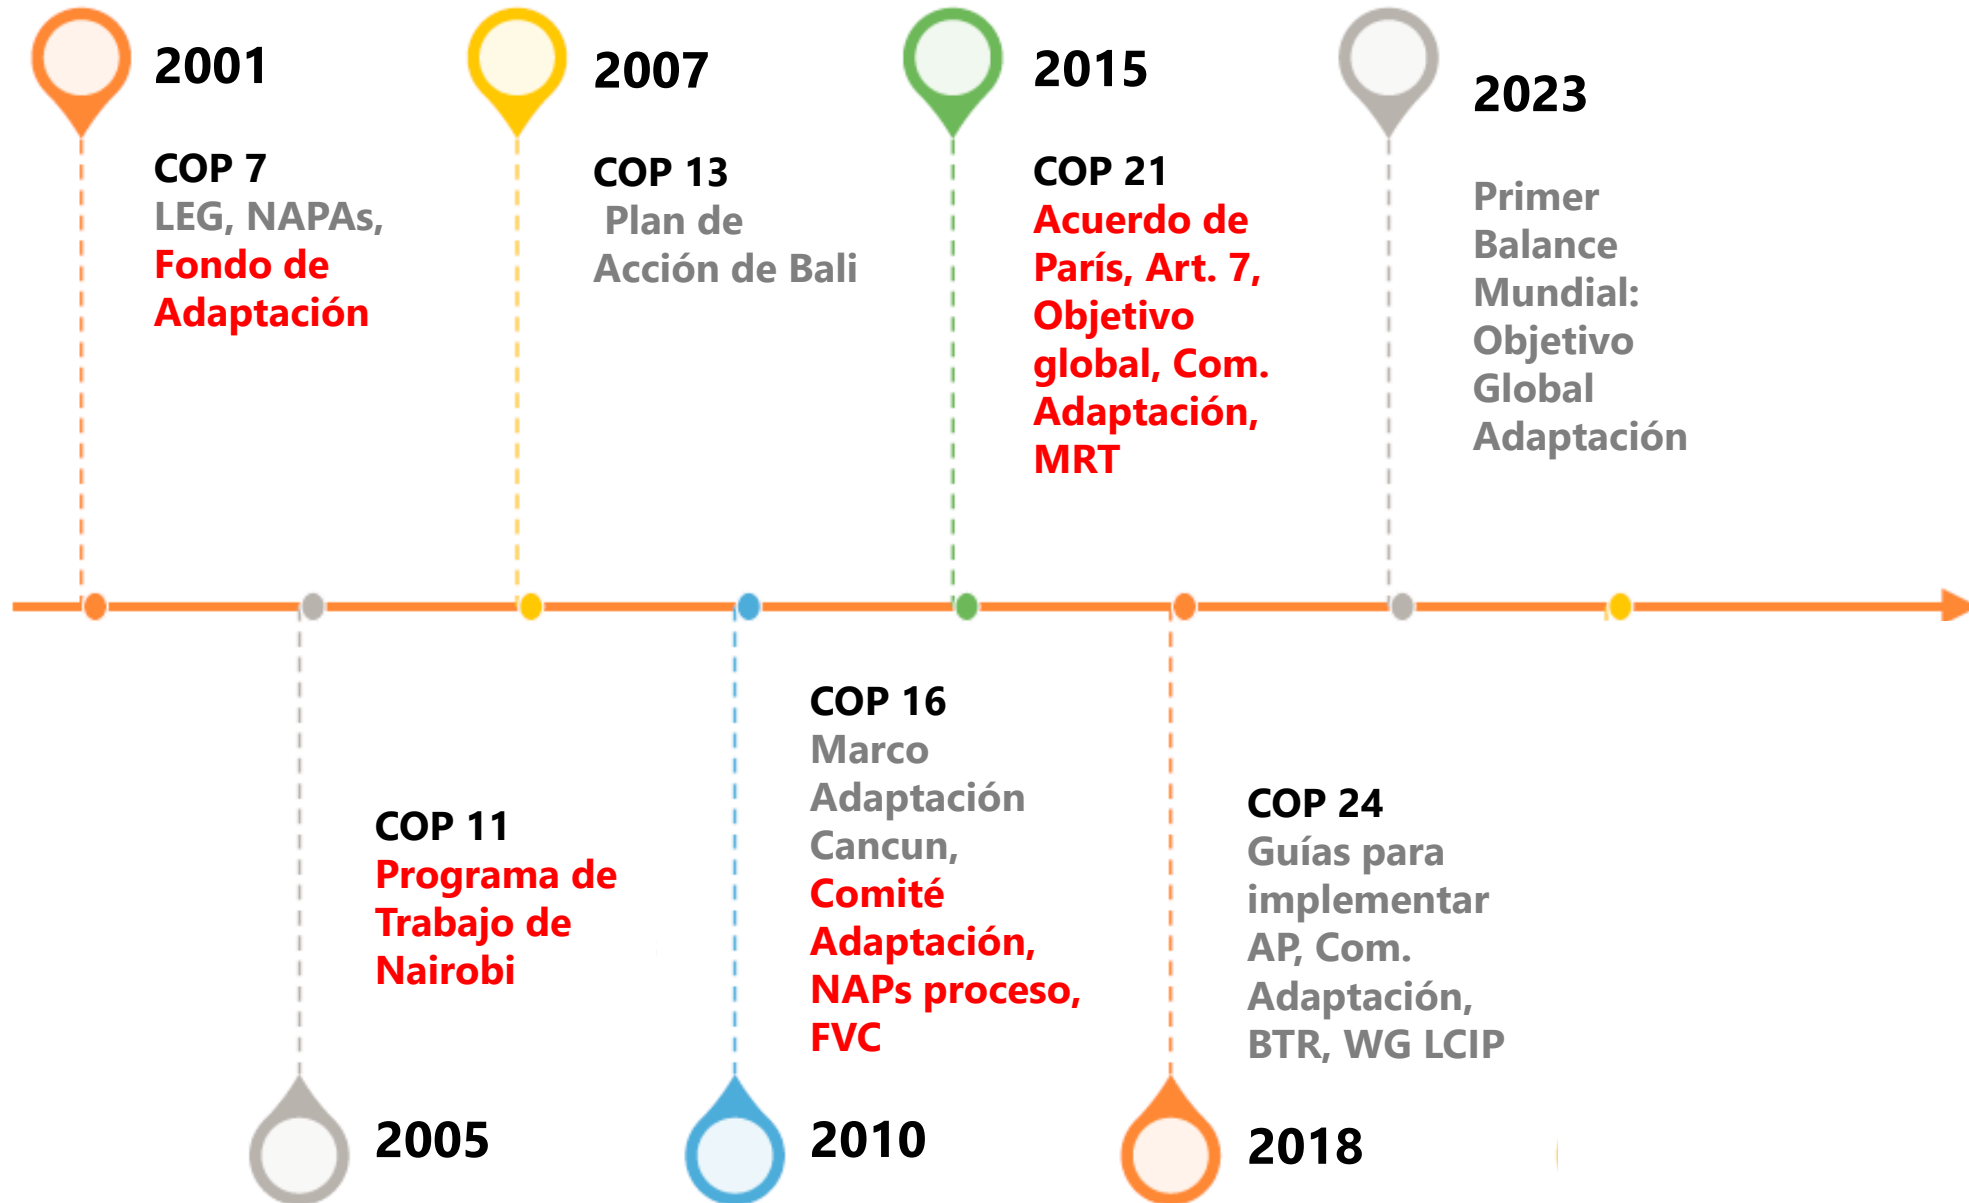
2001

COP 7
LEG, NAPAs,
Fondo de Adaptación

2007

COP 13
Plan de Acción de Bali

2015

COP 21
Acuerdo de París, Art. 7, Objetivo global, Com. Adaptación, MRT

2023

Primer Balance Mundial: Objetivo Global Adaptación

COP 11
Programa de Trabajo de Nairobi

2005

COP 16
Marco Adaptación Cancun,
Comité Adaptación, NAPs proceso, FVC

2010

COP 24
Guías para implementar AP, Com. Adaptación, BTR, WG LCIP

2018